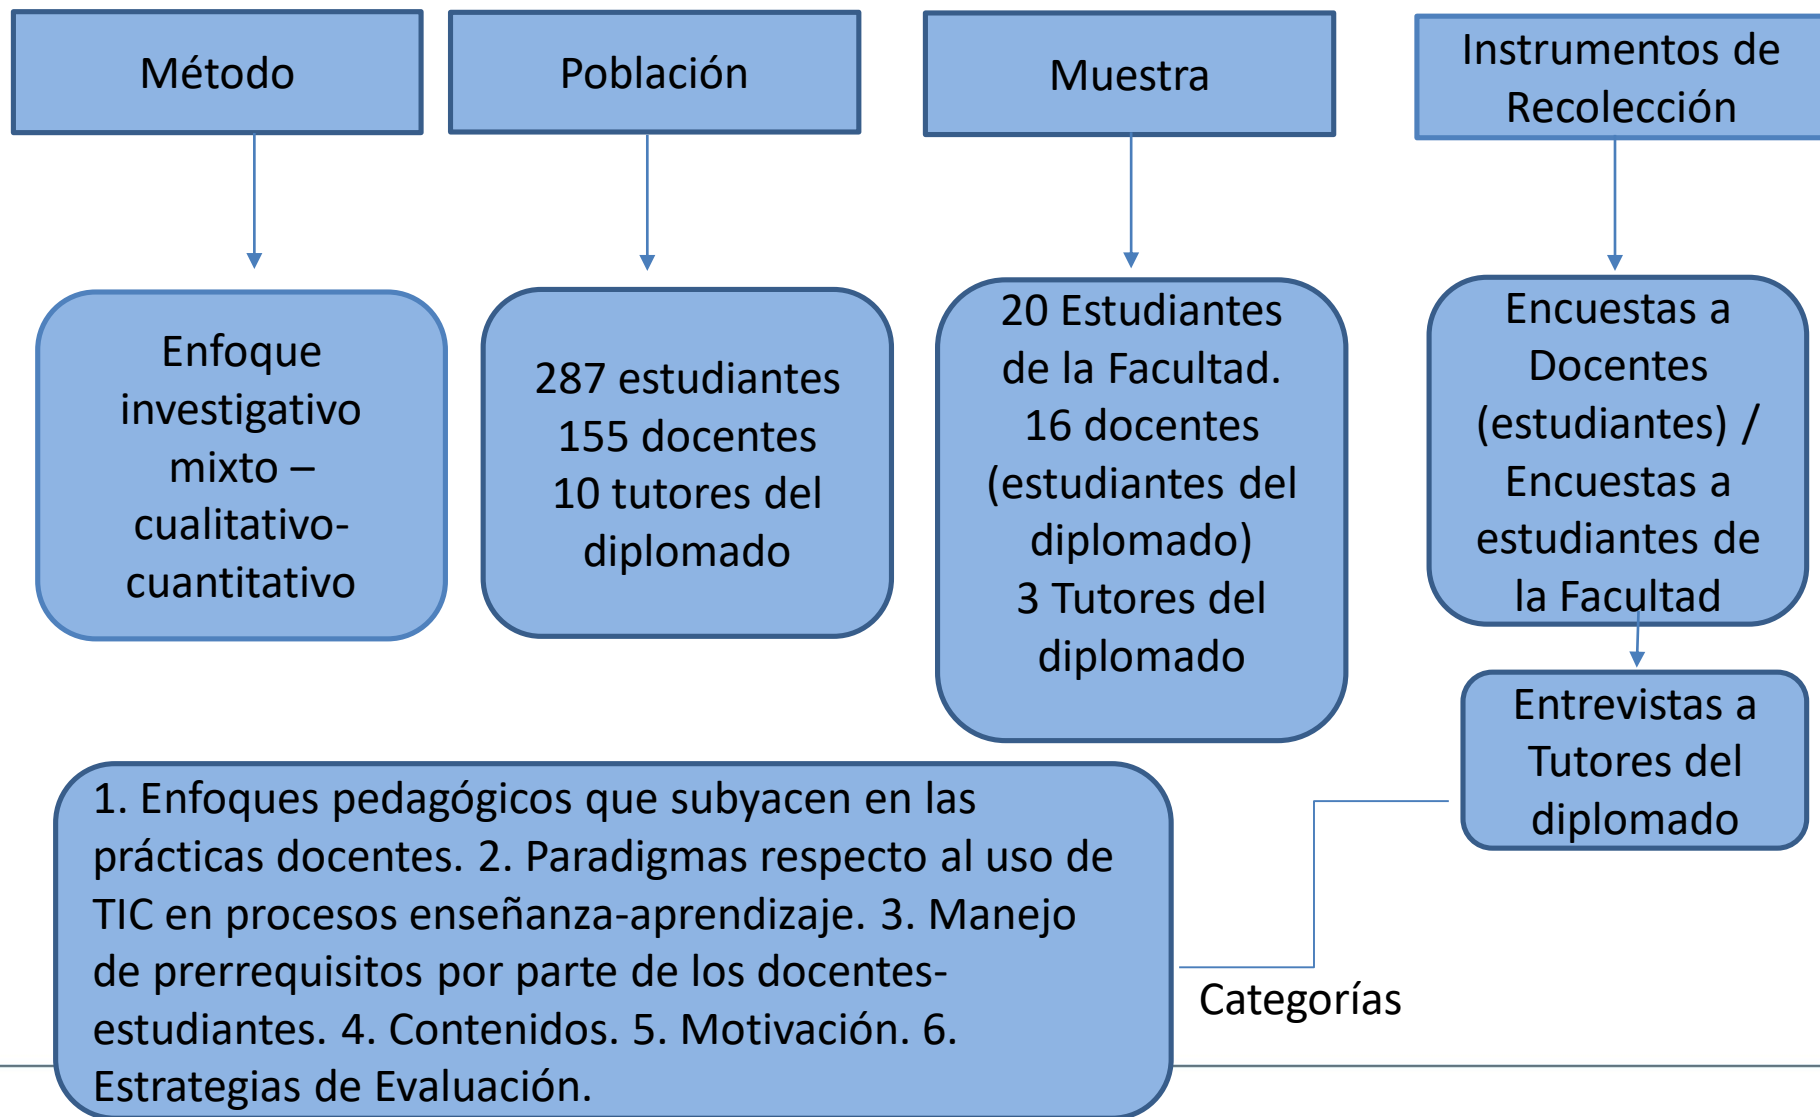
Método

Población

Muestra

Instrumentos de Recolección

Enfoque investigativo mixto – cualitativo-cuantitativo

287 estudiantes
155 docentes
10 tutores del diplomado

20 Estudiantes de la Facultad.
16 docentes (estudiantes del diplomado)
3 Tutores del diplomado

Encuestas a Docentes (estudiantes) / Encuestas a estudiantes de la Facultad

Entrevistas a Tutores del diplomado

1. Enfoques pedagógicos que subyacen en las prácticas docentes. 2. Paradigmas respecto al uso de TIC en procesos enseñanza-aprendizaje. 3. Manejo de prerrequisitos por parte de los docentes-estudiantes. 4. Contenidos. 5. Motivación. 6. Estrategias de Evaluación.

Categorías